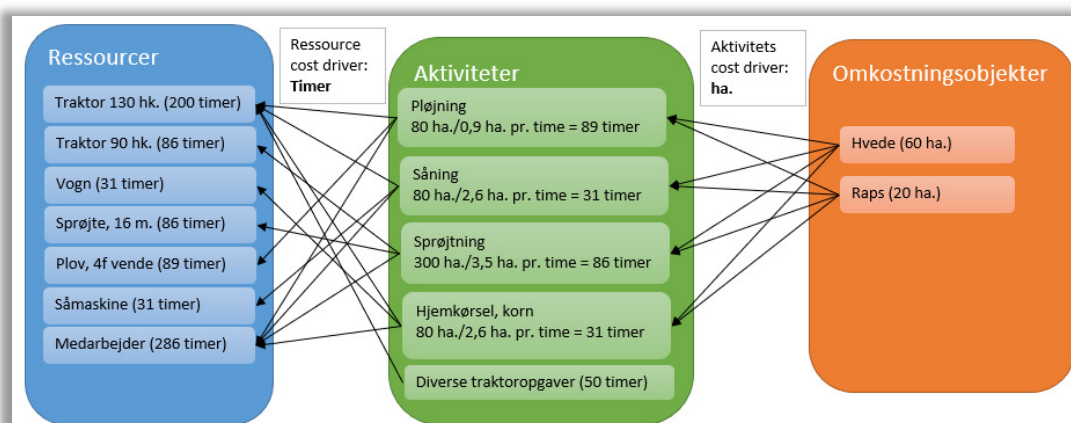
Ressourcer

Traktor 130 hk. (200 timer)

Traktor 90 hk. (86 timer)

Vogn (31 timer)

Sprøjte, 16 m. (86 timer)

Plov, 4f vende (89 timer)

Såmaskine (31 timer)

Medarbejder (286 timer)

Ressource cost driver: Timer

Aktiviteter

Pløjning
80 ha./0,9 ha. pr. time = 89 timer

Såning
80 ha./2,6 ha. pr. time = 31 timer

Sprøjtning
300 ha./3,5 ha. pr. time = 86 timer

Hjemkørsel, korn
80 ha./2,6 ha. pr. time = 31 timer

Diverse traktoropgaver (50 timer)

Aktivitets cost driver: ha.

Omkostningsobjekter

Hvede (60 ha.)

Raps (20 ha.)